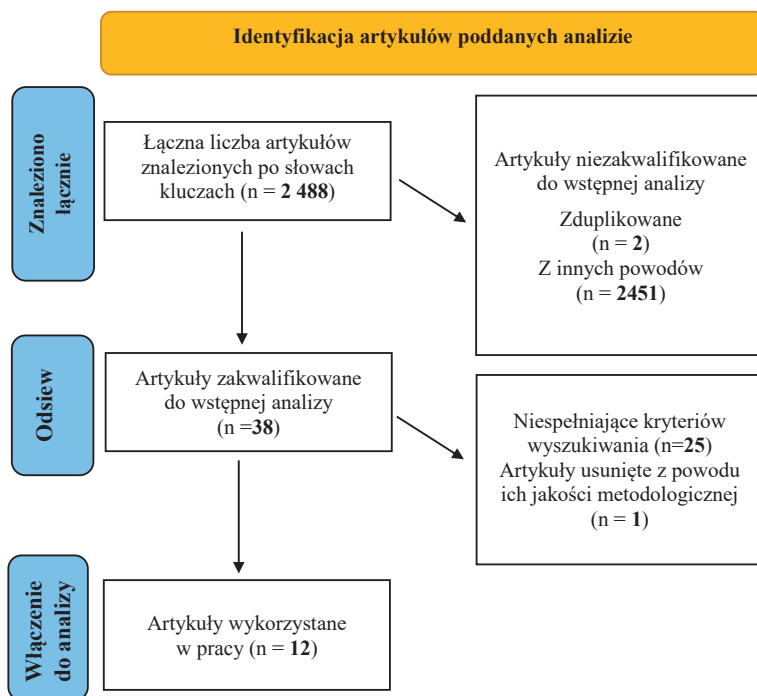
Identyfikacja artykułów poddanych analizie

Znaleziono łącznie

Łączna liczba artykułów znalezionych po słowach kluczach (n = **2 488**)

Artykuły niezakwalifikowane do wstępnej analizy

Zduplikowane (n = **2**)

Z innych powodów (n = **2451**)

Odsiew

Artykuły zakwalifikowane do wstępnej analizy (n =**38**)

Niespełniające kryteriów wyszukiwania (n=**25**)

Artykuły usunięte z powodu ich jakości metodologicznej (n = **1**)

Włączenie do analizy

Artykuły wykorzystane w pracy (n = **12**)